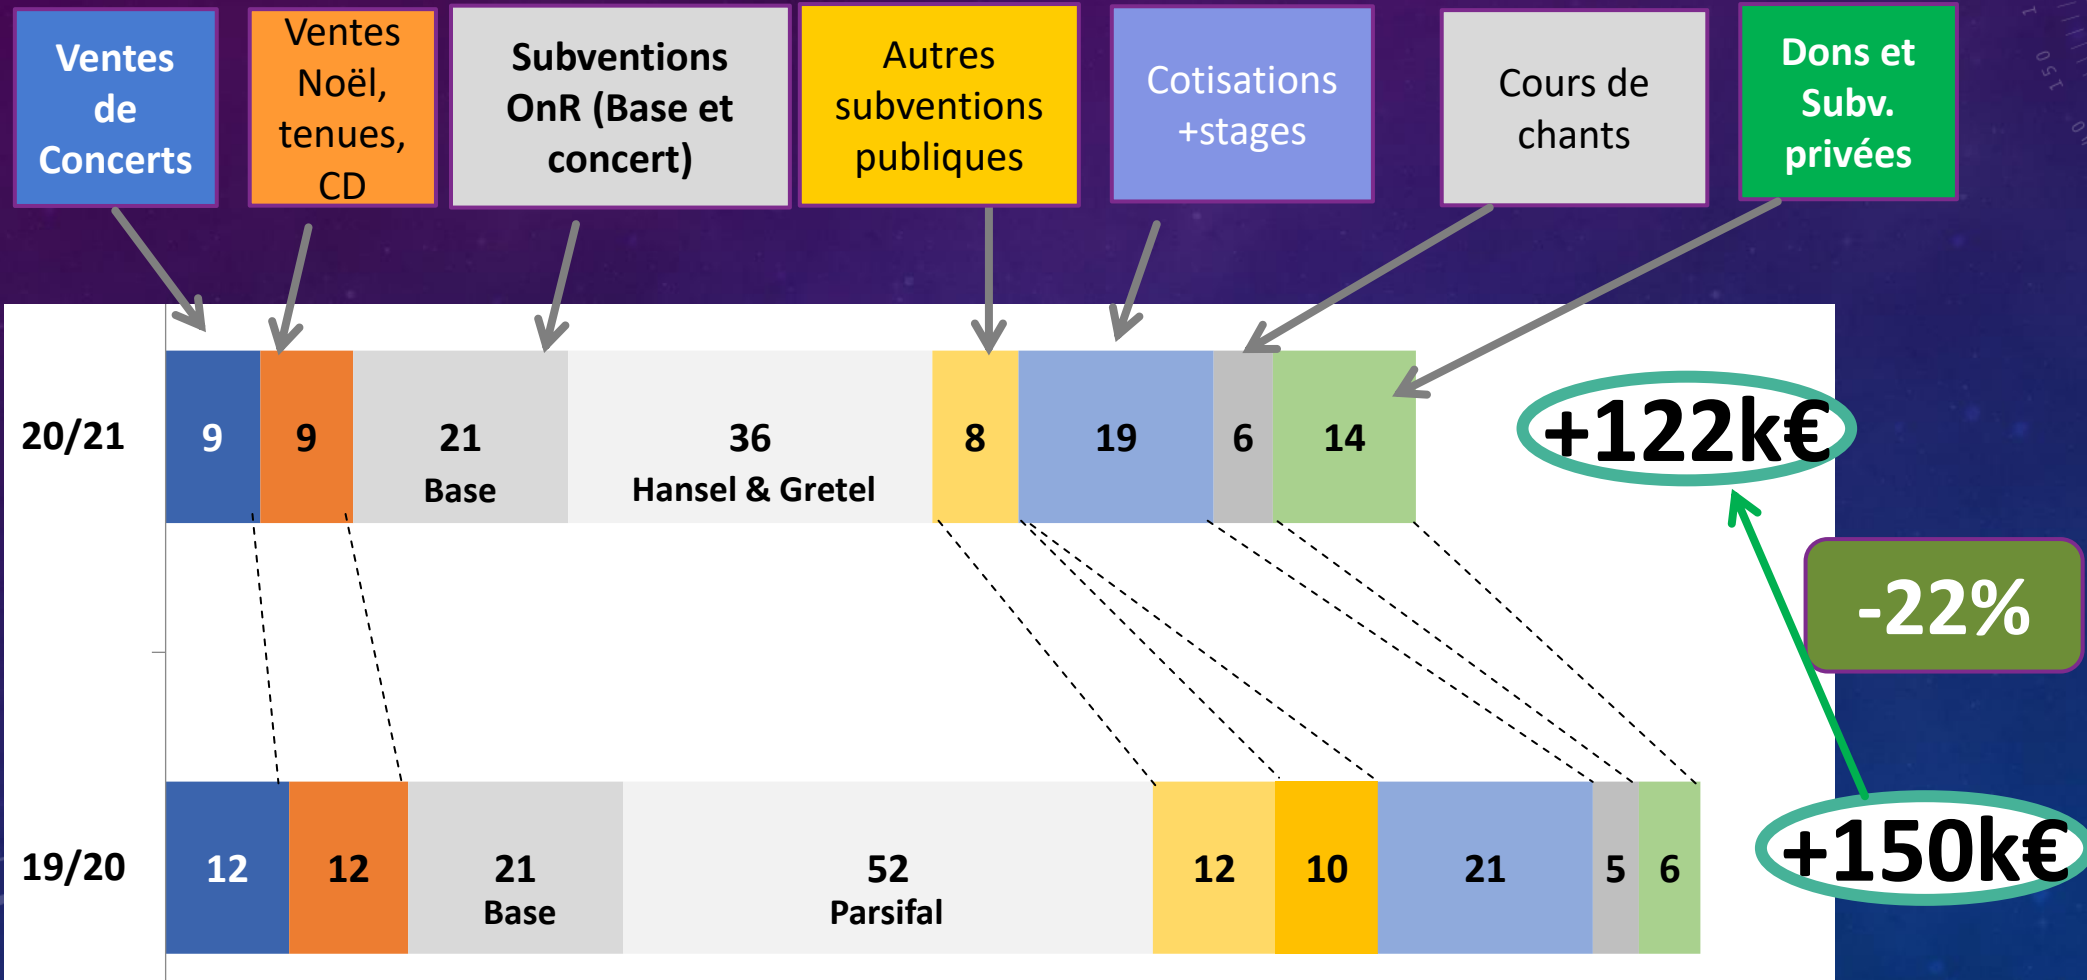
Ventes de Concerts

Ventes Noël, tenues, CD

Subventions OnR (Base et concert)

Autres subventions publiques

Cotisations +stages

Cours de chants

Dons et Subv. privées

20/21

9

9

21
Base

36
Hansel & Gretel

8

19

6

14

+122k€

-22%

19/20

12

12

21
Base

52
Parsifal

12

10

21

5

6

+150k€